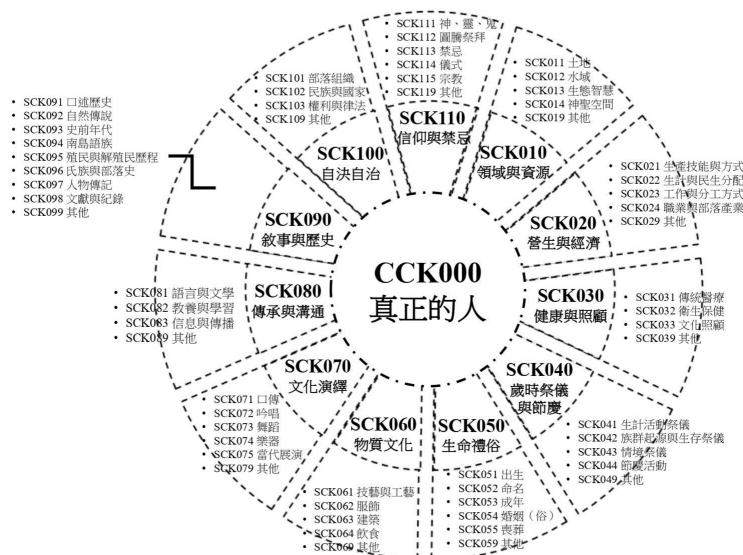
CCK000
真正的人

SCK110
信仰與禁忌
• SCK111 神、靈、鬼
• SCK112 圖騰祭拜
• SCK113 禁忌
• SCK114 儀式
• SCK115 宗教
• SCK119 其他

SCK010
領域與資源
• SCK011 土地
• SCK012 水域
• SCK013 生態智慧
• SCK014 神聖空間
• SCK019 其他

SCK020
營生與經濟
• SCK021 生產技能與方式
• SCK022 生計與民生分配
• SCK023 工作與分工方式
• SCK024 職業與部落產業
• SCK029 其他

SCK030
健康與照顧
• SCK031 傳統醫療
• SCK032 衛生保健
• SCK033 文化照顧
• SCK039 其他

SCK040
歲時祭儀與節慶
• SCK041 生計活動祭儀
• SCK042 族群起源與生存祭儀
• SCK043 情境祭儀
• SCK044 節慶活動
• SCK049 其他

SCK050
生命禮俗
• SCK051 出生
• SCK052 命名
• SCK053 成年
• SCK054 婚姻（俗）
• SCK055 喪葬
• SCK059 其他

SCK060
物質文化
• SCK061 技藝與工藝
• SCK062 服飾
• SCK063 建築
• SCK064 飲食
• SCK069 其他

SCK070
文化演繹
• SCK071 口傳
• SCK072 吟唱
• SCK073 舞蹈
• SCK074 樂器
• SCK075 當代展演
• SCK079 其他

SCK080
傳承與溝通
• SCK081 語言與文學
• SCK082 教養與學習
• SCK083 信息與傳播
• SCK089 其他

SCK090
敘事與歷史
• SCK091 口述歷史
• SCK092 自然傳說
• SCK093 史前年代
• SCK094 南島語族
• SCK095 殖民與解殖民歷程
• SCK096 氏族與部落史
• SCK097 人物傳記
• SCK098 文獻與紀錄
• SCK099 其他

SCK100
自決自治
• SCK101 部落組織
• SCK102 民族與國家
• SCK103 權利與律法
• SCK109 其他